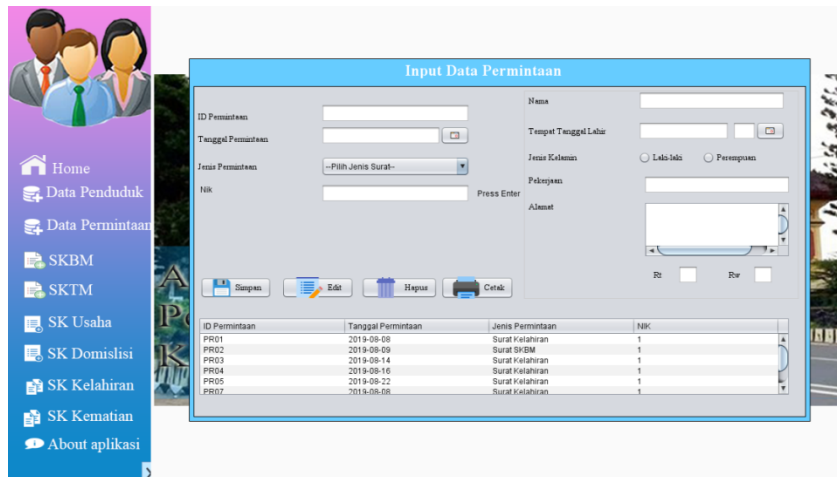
Home
Data Penduduk
Data Permintaan
SKBM
SKTM
SK Usaha
SK Domislisi
SK Kelahiran
SK Kematian
About aplikasi

Input Data Permintaan

ID Permintaan
Tanggal Permintaan
Jenis Permintaan --Pilih Jenis Surat--
Nik
Press Enter

Nama
Tempat Tanggal Lahir
Jenis Kelamin Laki-laki Perempuan
Pekerjaan
Alamat
Rt Rw

Simpan Edit Hapus Cetak

| ID Permintaan | Tanggal Permintaan | Jenis Permintaan | NIK |
|---|---|---|---|
| PR01 | 2019-08-08 | Surat Kelahiran | 1 |
| PR02 | 2019-08-09 | Surat SKBM | 1 |
| PR03 | 2019-08-14 | Surat Kelahiran | 1 |
| PR04 | 2019-08-16 | Surat Kelahiran | 1 |
| PR05 | 2019-08-22 | Surat Kelahiran | 1 |
| PR07 | 2019-08-08 | Surat Kelahiran | 1 |